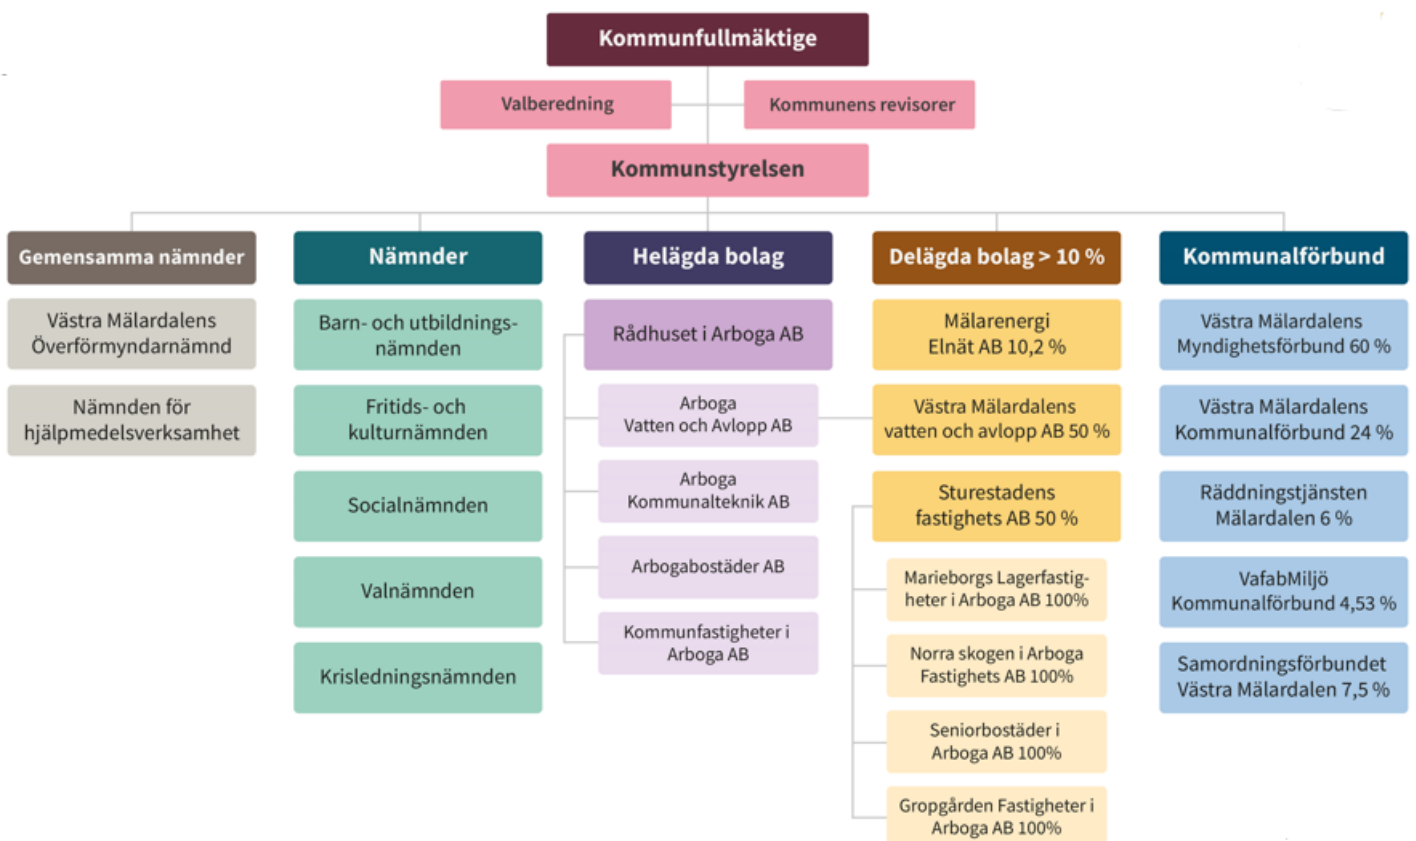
Kommunfullmäktige

Valberedning

Kommunens revisorer

Kommunstyrelsen

Gemensamma nämnder

Västra Mälardalens Överförmyndarnämnd

Nämnden för hjälpmedelsverksamhet

Nämnder

Barn- och utbildningsnämnden

Fritids- och kulturnämnden

Socialnämnden

Valnämnden

Krisledningsnämnden

Helägda bolag

Rådhuset i Arboga AB

Arboga Vatten och Avlopp AB

Arboga Kommunalteknik AB

Arbogabostäder AB

Kommunfastigheter i Arboga AB

Delägda bolag > 10 %

Mälarenergi Elnät AB 10,2 %

Västra Mälardalens vatten och avlopp AB 50 %

Sturestadens fastighets AB 50 %

Marieborgs Lagerfastigheter i Arboga AB 100%

Norra skogen i Arboga Fastighets AB 100%

Seniorbostäder i Arboga AB 100%

Gropgården Fastigheter i Arboga AB 100%

Kommunalförbund

Västra Mälardalens Myndighetsförbund 60 %

Västra Mälardalens Kommunalförbund 24 %

Räddningstjänsten Mälardalen 6 %

VafabMiljö Kommunalförbund 4,53 %

Samordningsförbundet Västra Mälardalen 7,5 %